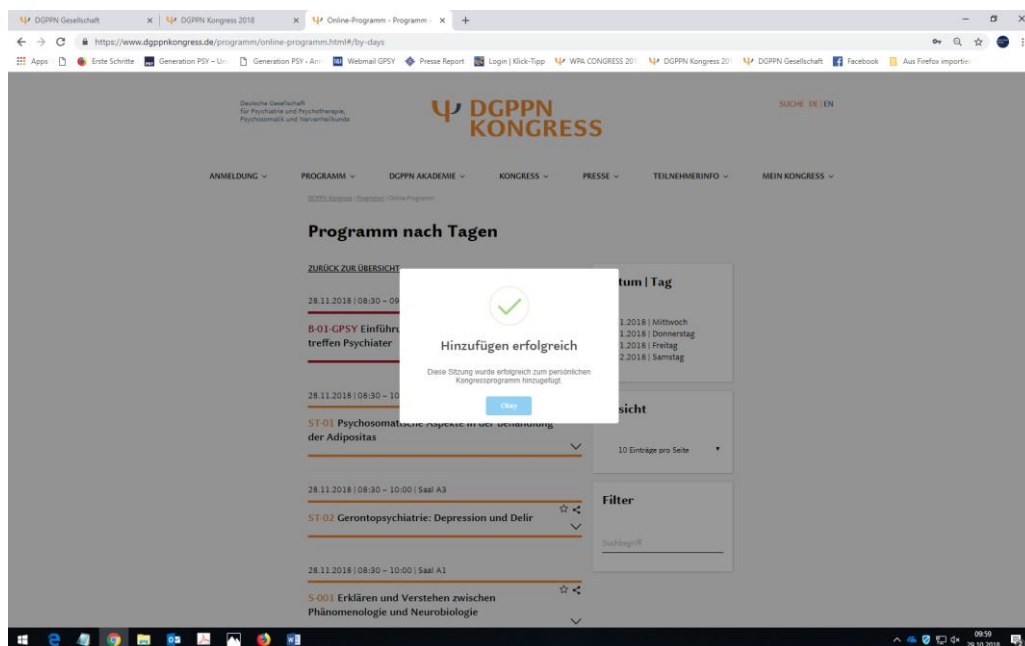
DGPPN Gesellschaft × DGPPN Kongress 2018 × Online-Programm - Programm × +

https://www.dgppnkongress.de/programm/online-programm.html#/by-days

Apps Erste Schritte Generation PSY – Un Generation PSY - Am Webmail GPSY Presse Report Login | Klick-Tipp WPA CONGRESS 20 DGPPN Kongress 20 DGPPN Gesellschaft Facebook Aus Firefox importiert

Deutsche Gesellschaft für Psychiatrie und Psychotherapie, Psychosomatik und Nervenheilkunde

DGPPN KONGRESS

SUCHE DE | EN

ANMELDUNG PROGRAMM DGPPN AKADEMIE KONGRESS PRESSE TEILNEHMERINFO MEIN KONGRESS

DGPPN Kongress > Programm > Online-Programm

Programm nach Tagen

ZURÜCK ZUR ÜBERSICHT

28.11.2018 | 08:30 – 09

B-01-GPSY Einführ treffen Psychiater

28.11.2018 | 08:30 – 10

ST-01 Psychosomatische Aspekte in der Behandlung der Adipositas

28.11.2018 | 08:30 – 10:00 | Saal A3

ST-02 Gerontopsychiatrie: Depression und Delir

28.11.2018 | 08:30 – 10:00 | Saal A1

S-001 Erklären und Verstehen zwischen Phänomenologie und Neurobiologie

tum | Tag

1.2018 | Mittwoch
1.2018 | Donnerstag
1.2018 | Freitag
2.2018 | Samstag

sicht

10 Einträge pro Seite

Filter

Suchbegriff

Hinzufügen erfolgreich

Diese Sitzung wurde erfolgreich zum persönlichen Kongressprogramm hinzugefügt

Okay

09:59
29.10.2018